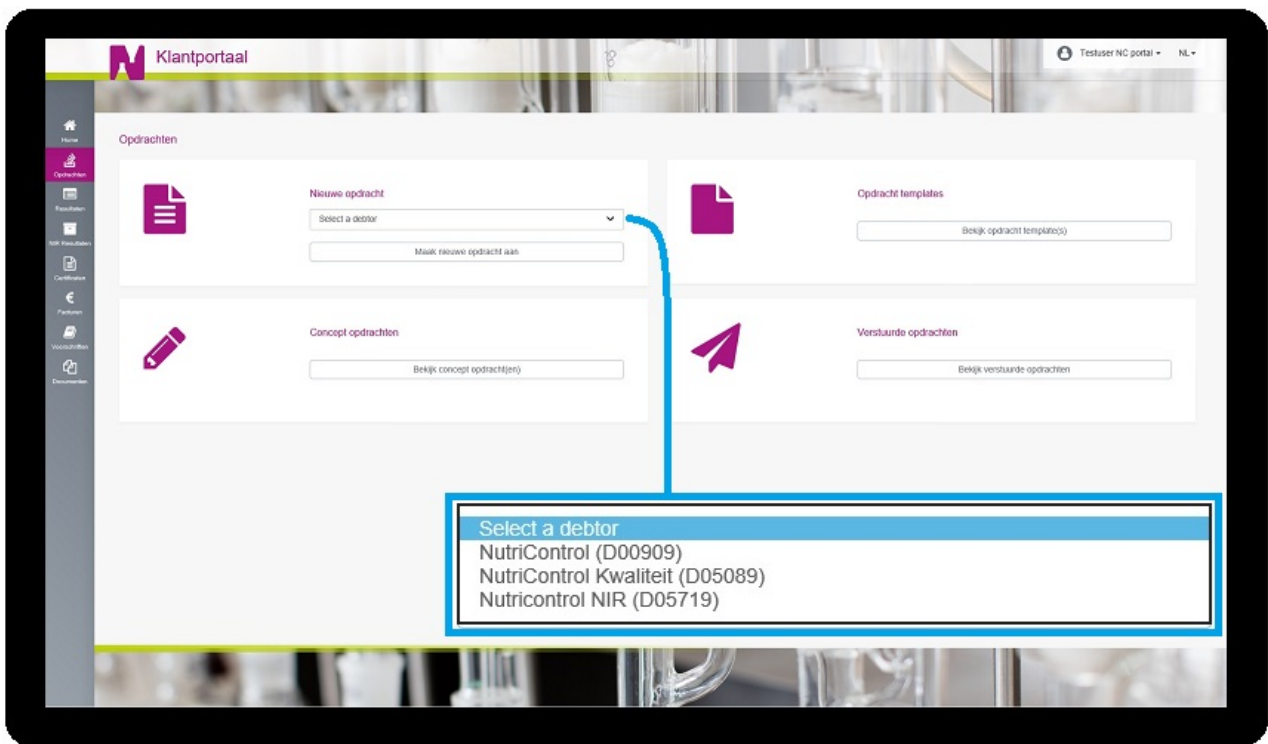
Klantportaal

Testuser NC portal ▾ NL ▾

Home
Opdrachten
Resultaten
NIR Resultaten
Certificaten
Facturen
Voorschriften
Documenten

Opdrachten

Nieuwe opdracht
Select a debtor
Maak nieuwe opdracht aan

Opdracht templates
Bekijk opdracht template(s)

Concept opdrachten
Bekijk concept opdracht(en)

Verstuurde opdrachten
Bekijk verstuurde opdrachten

Select a debtor
NutriControl (D00909)
NutriControl Kwaliteit (D05089)
Nutricontrol NIR (D05719)